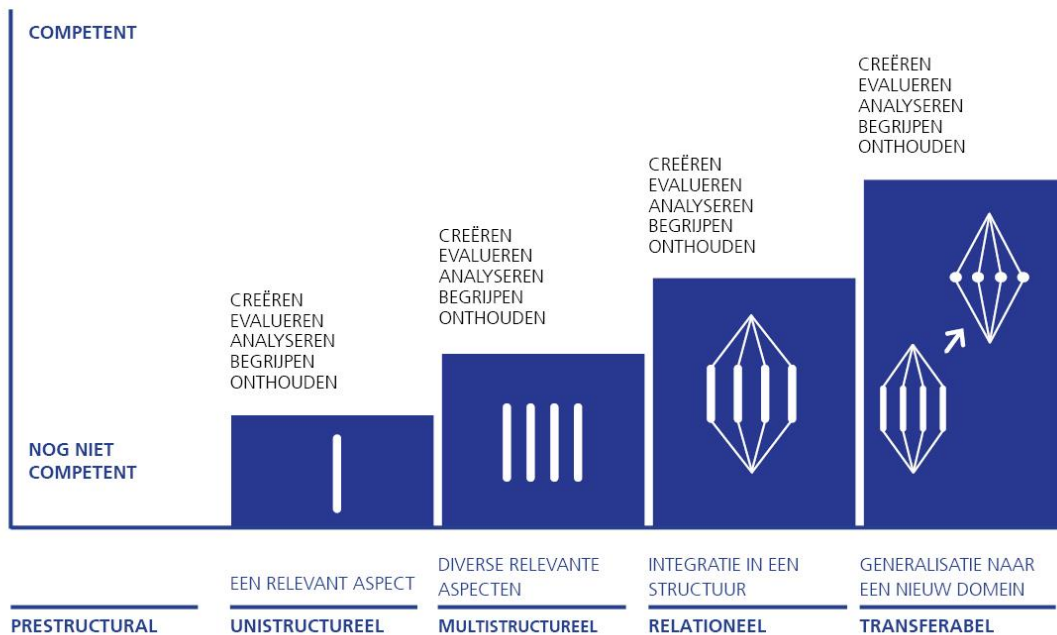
COMPETENT

NOG NIET COMPETENT

CREËREN
EVALUEREN
ANALYSEREN
BEGRIJPEN
ONTHOUDEN

CREËREN
EVALUEREN
ANALYSEREN
BEGRIJPEN
ONTHOUDEN

CREËREN
EVALUEREN
ANALYSEREN
BEGRIJPEN
ONTHOUDEN

CREËREN
EVALUEREN
ANALYSEREN
BEGRIJPEN
ONTHOUDEN

EEN RELEVANT ASPECT

DIVERSE RELEVANTE ASPECTEN

INTEGRATIE IN EEN STRUCTUUR

GENERALISATIE NAAR EEN NIEUW DOMEIN

PRESTRUCTURAL

UNISTRUCTUREEL

MULTISTRUCTUREEL

RELATIONEEL

TRANSFERABEL